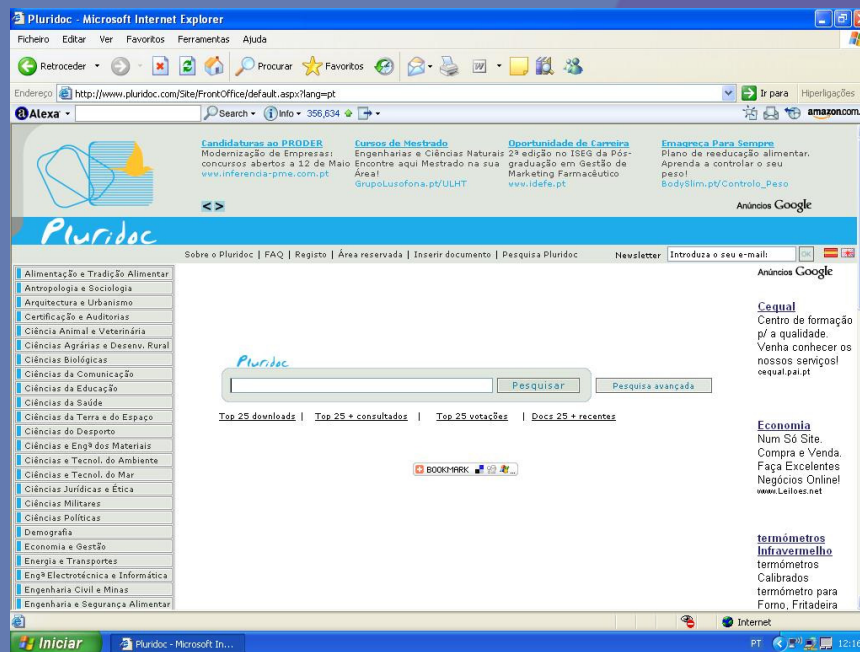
Pluridoc - Microsoft Internet Explorer

Ficheiro Editar Ver Favoritos Ferramentas Ajuda

Retroceder Procurar Favoritos

Endereço http://www.pluridoc.com/Site/FrontOffice/default.aspx?lang=pt Ir para Hiperligações

Alexa Search Info 356,634 amazon.com

Candidaturas ao PRODER
Modernização de Empresas: concursos abertos a 12 de Maio
www.inferencia-pme.com.pt

Cursos de Mestrado
Engenharias e Ciências Naturais Encontre aqui Mestrado na sua Área!
GrupoLusofona.pt/ULHT

Oportunidade de Carreira
2ª edição no ISEG da Pós-graduação em Gestão de Marketing Farmacêutico
www.idefe.pt

Emagreça Para Sempre
Plano de reeducação alimentar. Aprenda a controlar o seu peso!
BodySlim.pt/Controlo_Peso

< >

Anúncios Google

Pluridoc

Sobre o Pluridoc | FAQ | Registo | Área reservada | Inserir documento | Pesquisa Pluridoc

Newsletter Introduza o seu e-mail: OK

Alimentação e Tradição Alimentar
Antropologia e Sociologia
Arquitectura e Urbanismo
Certificação e Auditorias
Ciência Animal e Veterinária
Ciências Agrárias e Desenv. Rural
Ciências Biológicas
Ciências da Comunicação
Ciências da Educação
Ciências da Saúde
Ciências da Terra e do Espaço
Ciências do Desporto
Ciências e Engª dos Materiais
Ciências e Tecnol. do Ambiente
Ciências e Tecnol. do Mar
Ciências Jurídicas e Ética
Ciências Militares
Ciências Políticas
Demografia
Economia e Gestão
Energia e Transportes
Engª Electrotécnica e Informática
Engenharia Civil e Minas
Engenharia e Segurança Alimentar

Pluridoc

Pesquisar

Pesquisa avançada

Top 25 downloads | Top 25 + consultados | Top 25 votações | Docs 25 + recentes

BOOKMARK

Anúncios Google

Cequal
Centro de formação p/ a qualidade. Venha conhecer os nossos serviços!
cequal.pai.pt

Economia
Num Só Site. Compra e Venda. Faça Excelentes Negócios Online!
www.Leiloes.net

termómetros Infravermelho
termómetros Calibrados termómetro para Forno, Fritadeira

Internet

Iniciar Pluridoc - Microsoft In...

PT 12:16